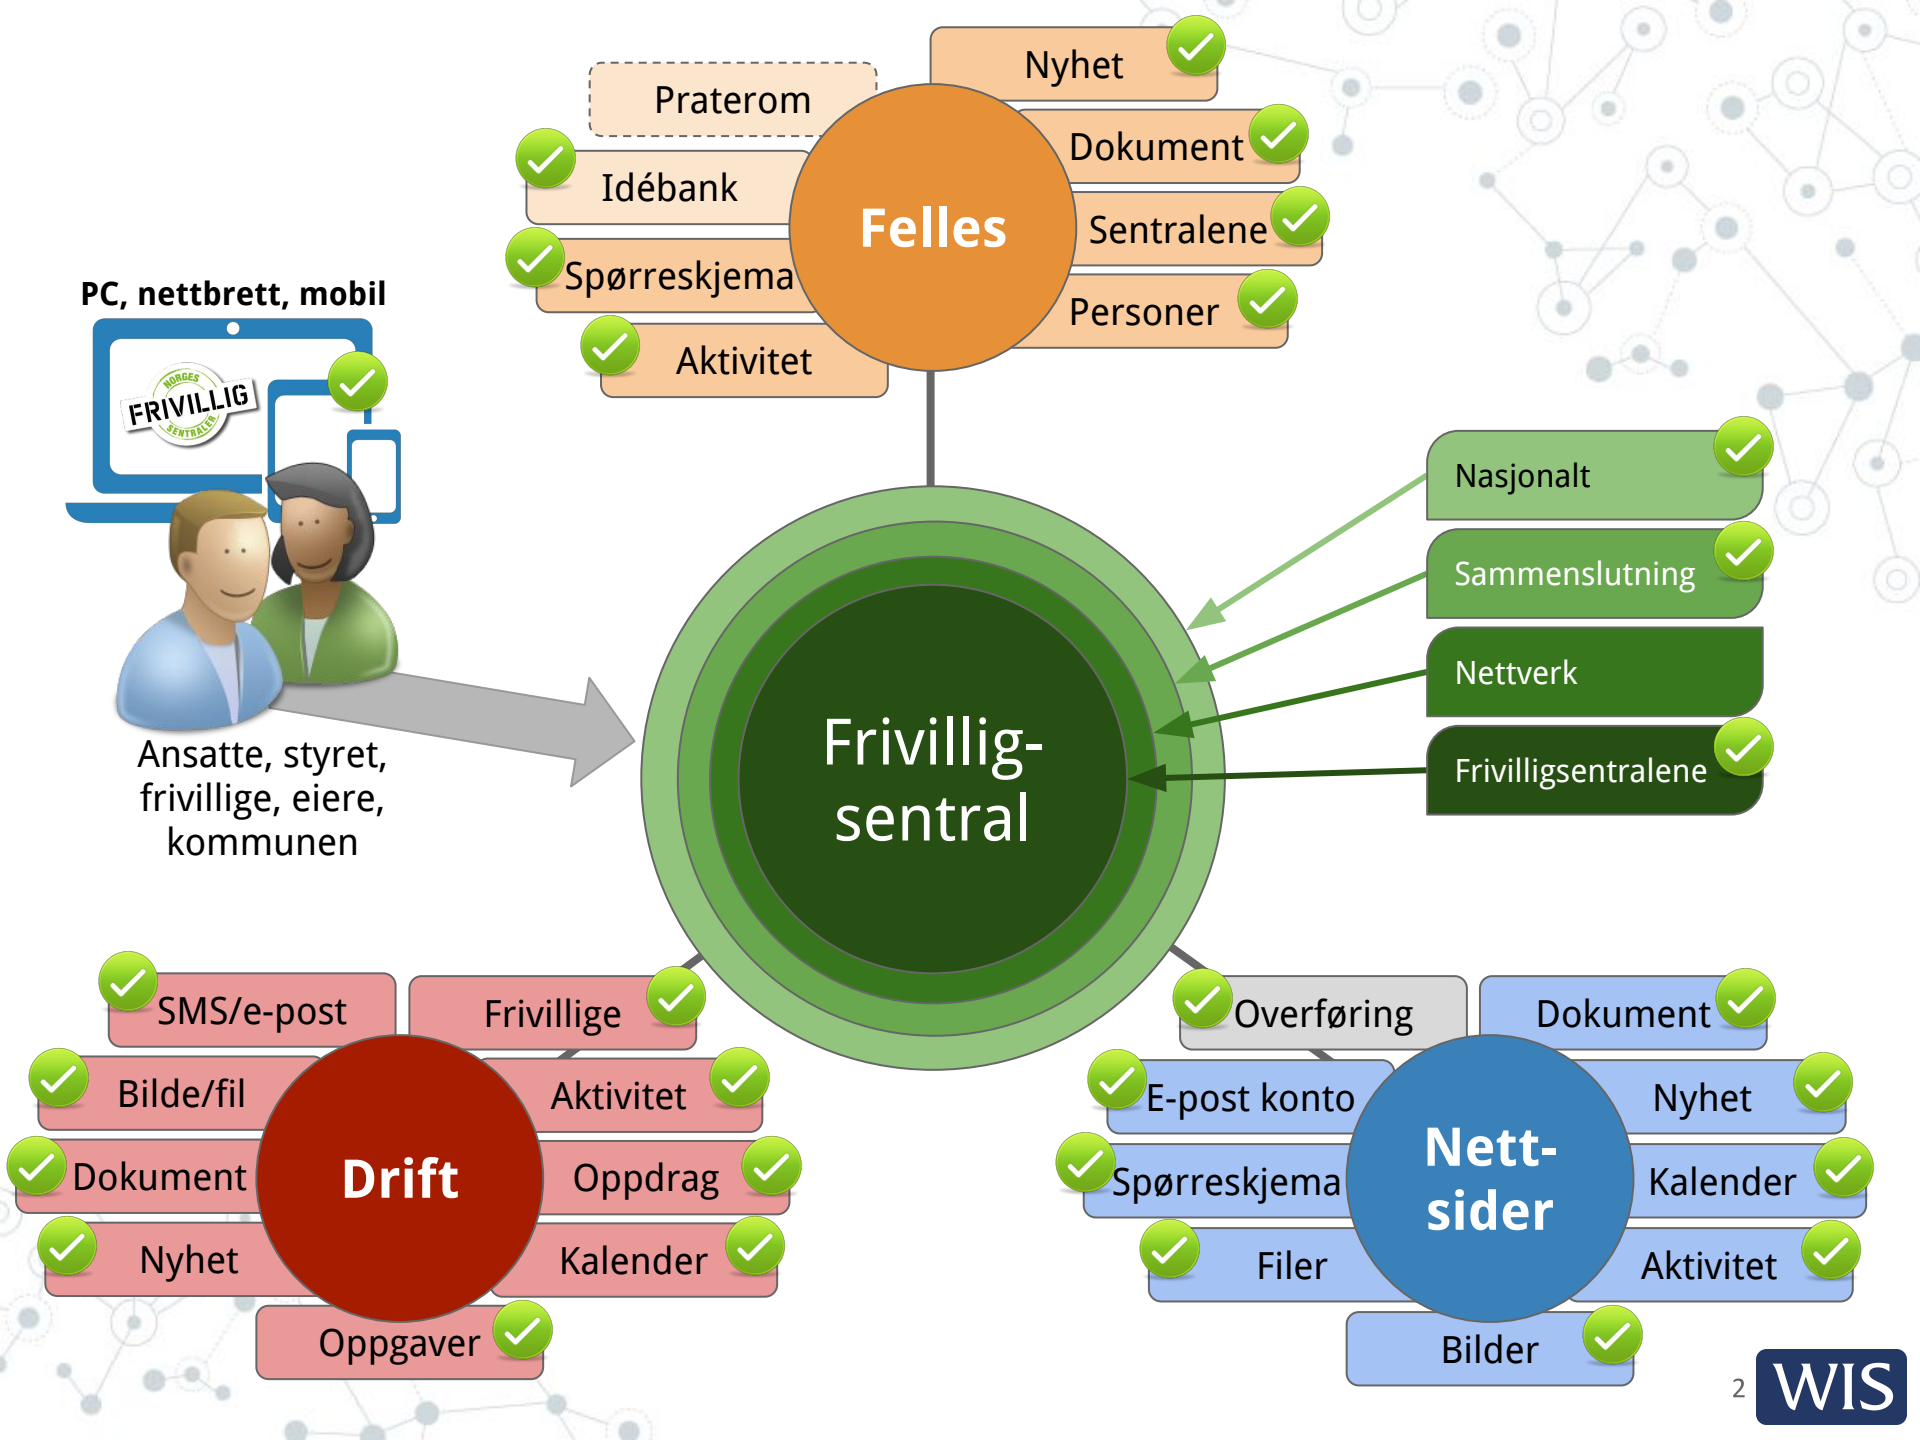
Praterom
Idébank
Spørreskjema
Aktivitet
Felles
Nyhet
Dokument
Sentralene
Personer

PC, nettbrett, mobil
NORGES FRIVILLIG SENTRALER
Ansatte, styret, frivillige, eiere, kommunen

Frivillig-sentral

Nasjonalt
Sammenslutning
Nettverk
Frivilligsentralene

SMS/e-post
Frivillige
Bilde/fil
Aktivitet
Dokument
Drift
Oppdrag
Nyhet
Kalender
Oppgaver

Overføring
Dokument
E-post konto
Nyhet
Spørreskjema
Nett-sider
Kalender
Filer
Aktivitet
Bilder

2
WIS